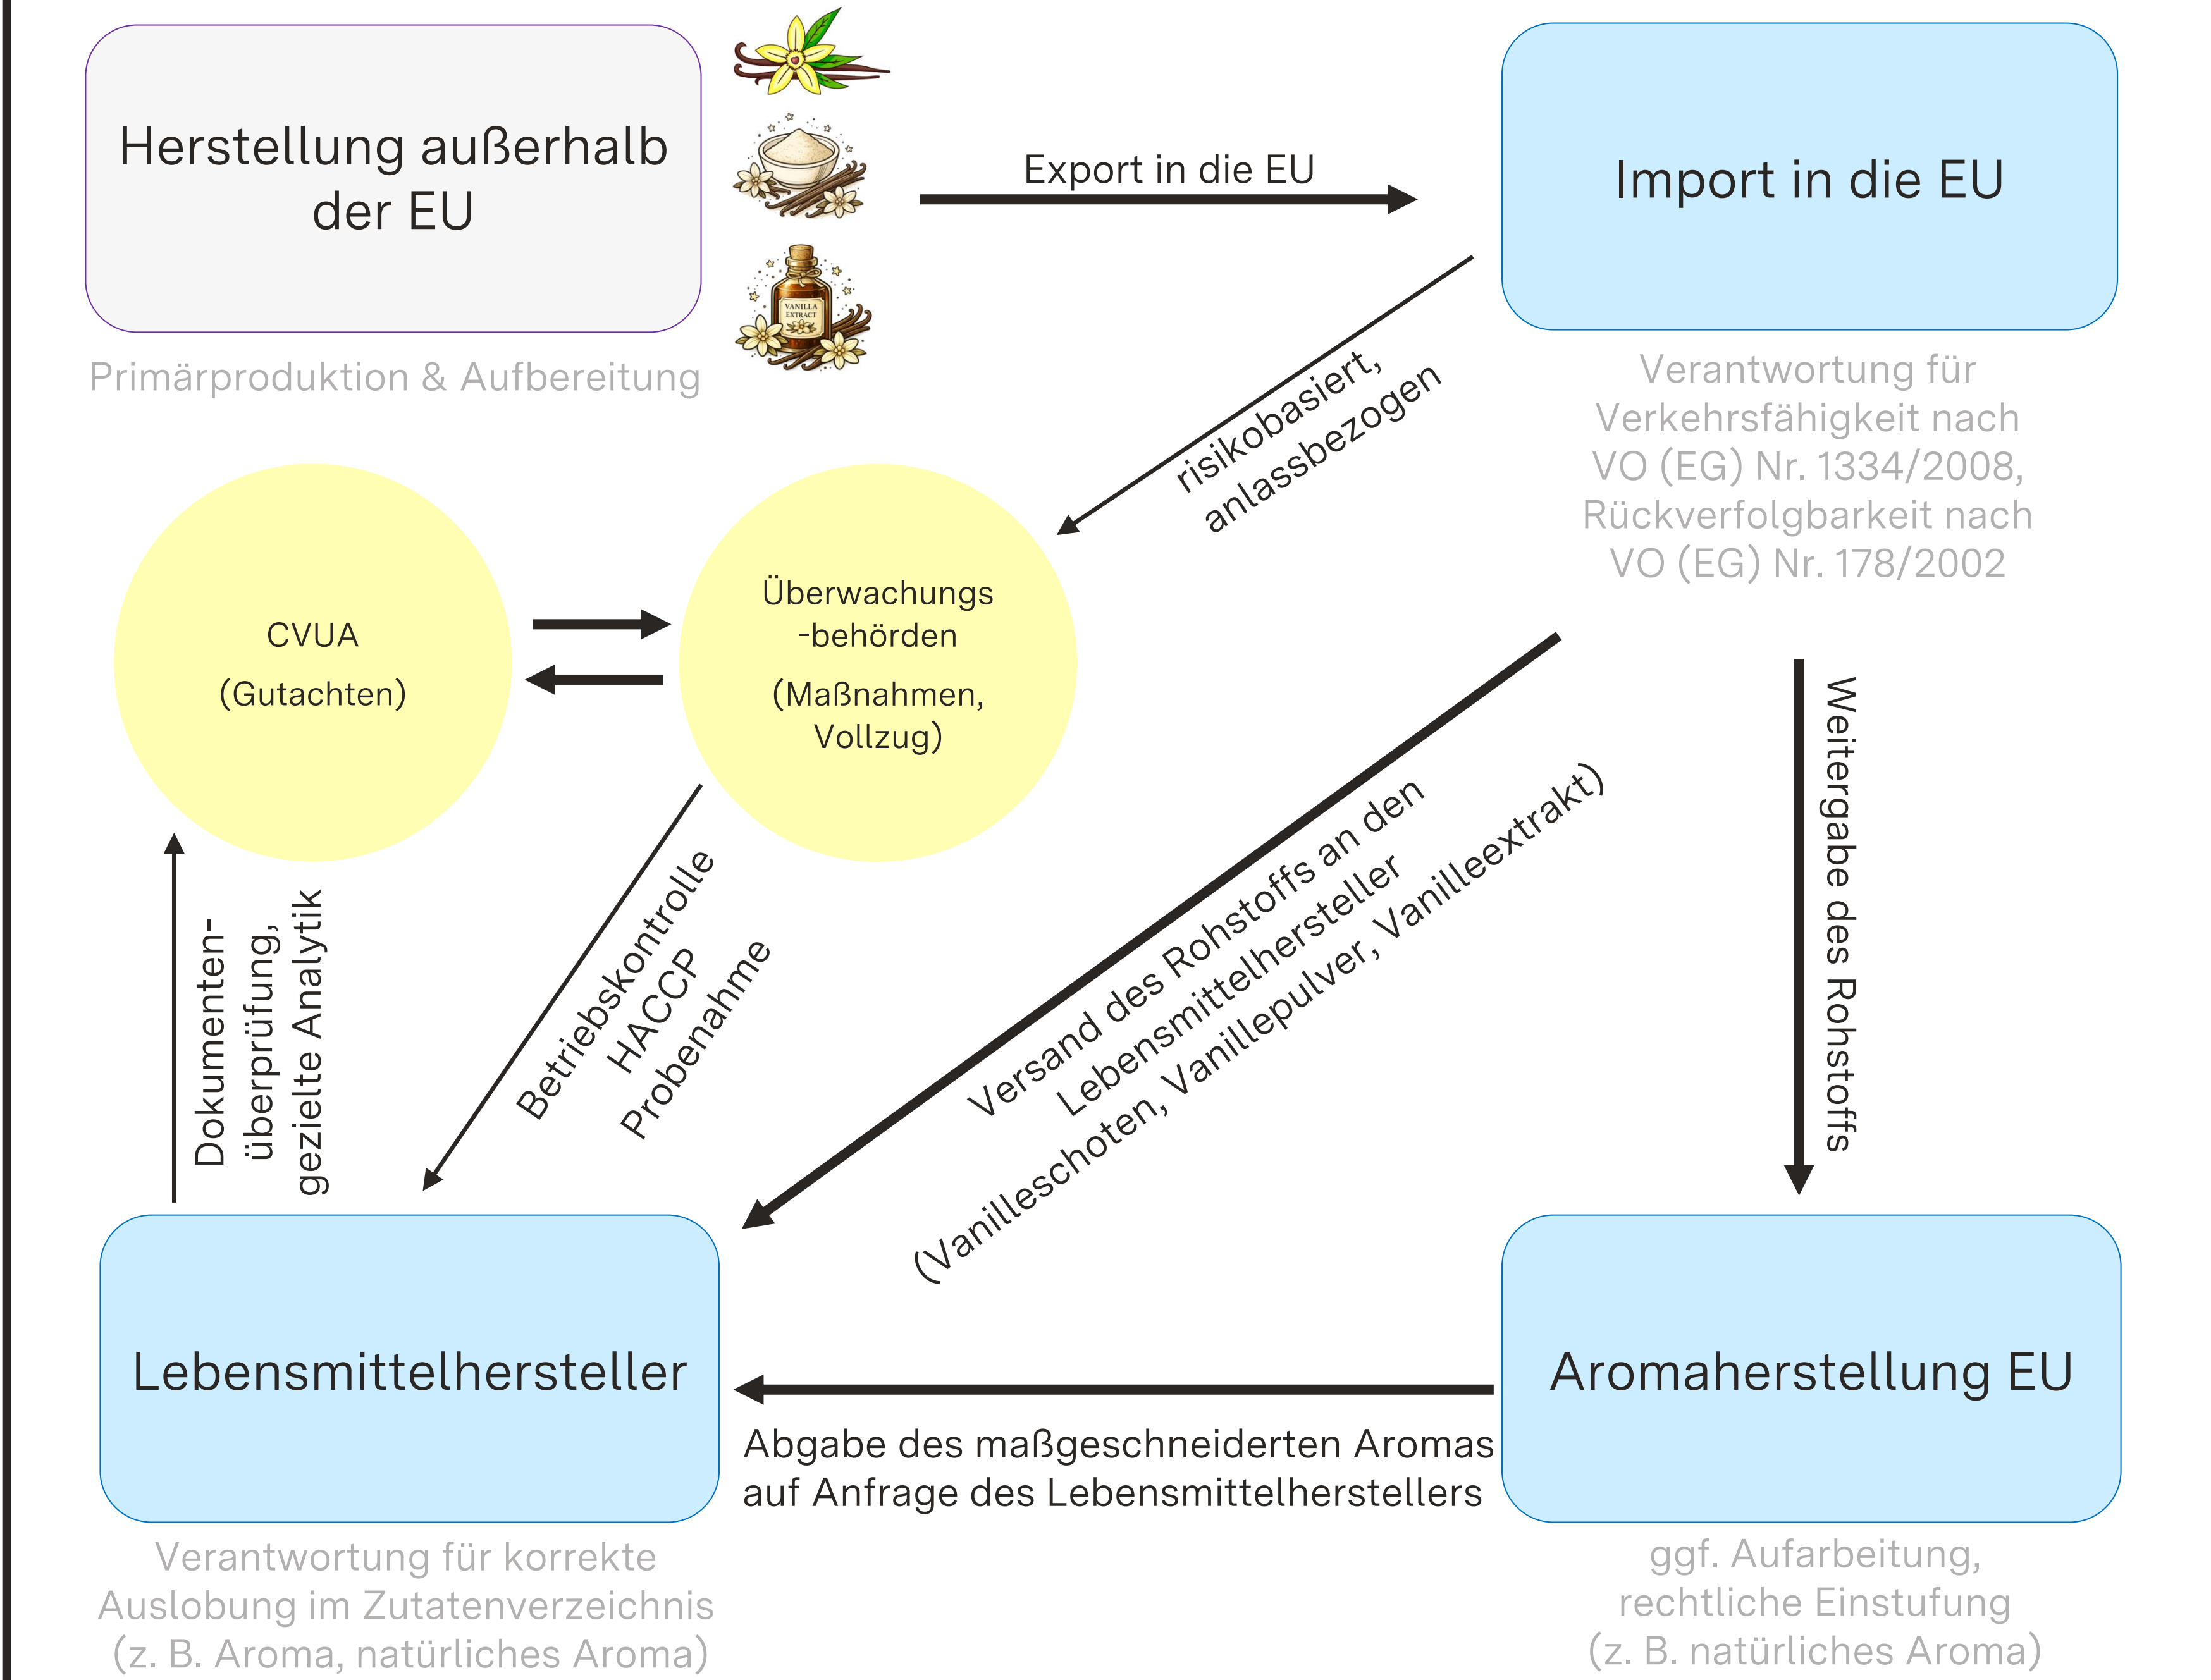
Herstellung außerhalb der EU

Primärproduktion & Aufbereitung

VANILLA EXTRACT

Export in die EU

Import in die EU

Verantwortung für Verkehrsfähigkeit nach VO (EG) Nr. 1334/2008, Rückverfolgbarkeit nach VO (EG) Nr. 178/2002

risikobasiert, anlassbezogen

CVUA

(Gutachten)

Überwachungs -behörden

(Maßnahmen, Vollzug)

Versand des Rohstoffs an den Lebensmittelhersteller (Vanilleschoten, Vanillepulver, Vanilleextrakt)

Weitergabe des Rohstoffs

Dokumenten-überprüfung, gezielte Analytik

Betriebskontrolle HACCP Probenahme

Lebensmittelhersteller

Verantwortung für korrekte Auslobung im Zutatenverzeichnis (z. B. Aroma, natürliches Aroma)

Abgabe des maßgeschneiderten Aromas auf Anfrage des Lebensmittelherstellers

Aromaherstellung EU

ggf. Aufarbeitung, rechtliche Einstufung (z. B. natürliches Aroma)